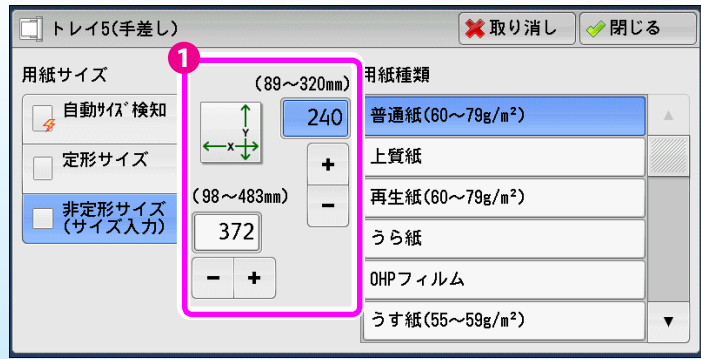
トレイ5(手差し)

取り消し

閉じる

用紙サイズ

自動ｻｲｽﾞ検知

定形サイズ

非定形サイズ
(サイズ入力)

1

(89～320mm)

Y

X

240

+

−

(98～483mm)

372

−

+

用紙種類

普通紙(60～79g/m²)

上質紙

再生紙(60～79g/m²)

うら紙

OHPフィルム

うす紙(55～59g/m²)

▲

▼